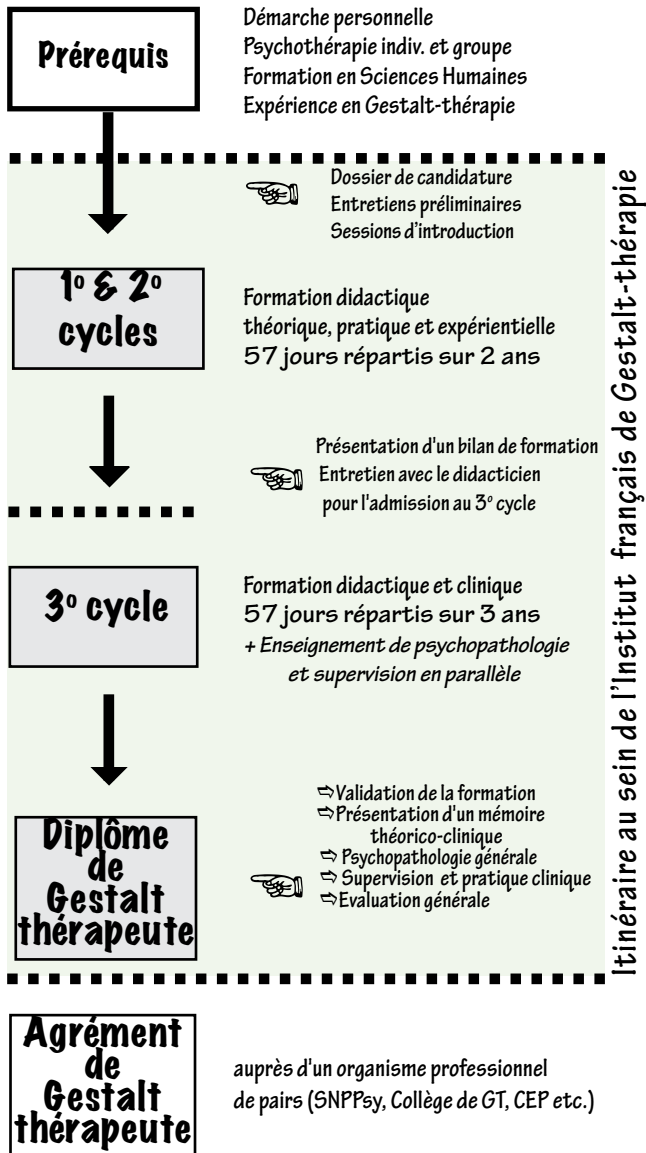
Prérequis

Démarche personnelle
Psychothérapie indiv. et groupe
Formation en Sciences Humaines
Expérience en Gestalt-thérapie

Dossier de candidature
Entretiens préliminaires
Sessions d'introduction

1° & 2° cycles

Formation didactique théorique, pratique et expérientielle
57 jours répartis sur 2 ans

Présentation d'un bilan de formation
Entretien avec le didacticien pour l'admission au 3° cycle

3° cycle

Formation didactique et clinique
57 jours répartis sur 3 ans
+ Enseignement de psychopathologie et supervision en parallèle

Diplôme de Gestalt thérapeute

⇨Validation de la formation
⇨Présentation d'un mémoire théorico-clinique
⇨ Psychopathologie générale
⇨ Supervision et pratique clinique
⇨Evaluation générale

Itinéraire au sein de l'Institut français de Gestalt-thérapie

Agrément de Gestalt thérapeute

auprès d'un organisme professionnel de pairs (SNPPsy, Collège de GT, CEP etc.)